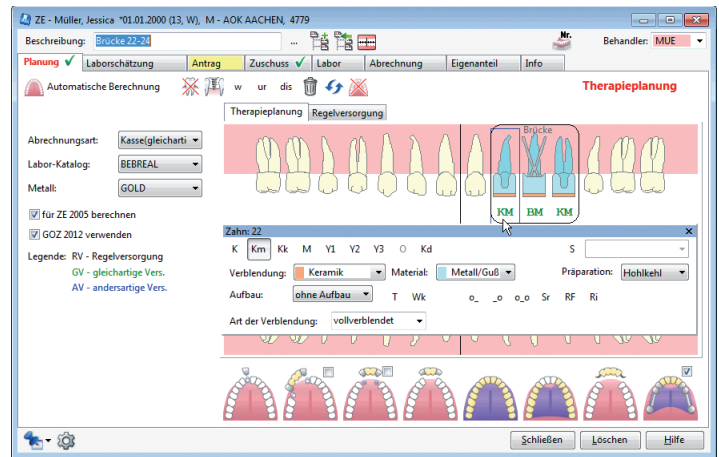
ZE - Müller, Jessica *01.01.2000 (13, W), M - AOK AACHEN, 4779

Beschreibung: Brücke 22-24 ...

Nr.

Behandler: MUE

Planung ✓ | Laborschätzung | Antrag | Zuschuss ✓ | Labor | Abrechnung | Eigenanteil | Info

Automatische Berechnung

w ur dis

Therapieplanung

Therapieplanung | Regelversorgung

Abrechnungsart: Kasse(gleicharti

Labor-Katalog: BEBREAL

Metall: GOLD

für ZE 2005 berechnen

GOZ 2012 verwenden

Legende: RV - Regelversorgung
GV - gleichartige Vers.
AV - andersartige Vers.

Brücke

KM BM KM

Zahn: 22

K Km Kk M Y1 Y2 Y3 O Kd S

Verblendung: Keramik Material: Metall/Guß Präparation: Hohlkehl

Aufbau: ohne Aufbau T Wk o_ _o o_o Sr RF Ri

Art der Verblendung: vollverblendet

Schließen Löschen Hilfe